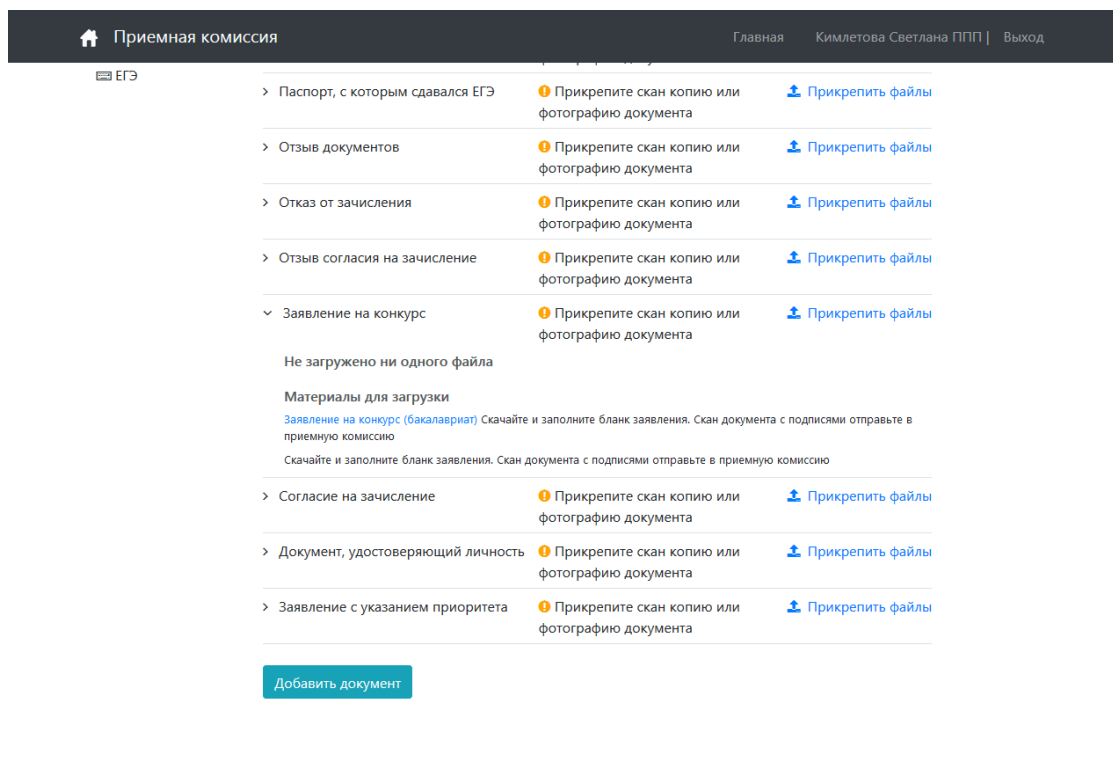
Приемная комиссия

Главная Кимлетова Светлана ППП | Выход

ЕГЭ

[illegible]

› Паспорт, с которым сдавался ЕГЭ ! Прикрепите скан копию или фотографию документа Прикрепить файлы

› Отзыв документов ! Прикрепите скан копию или фотографию документа Прикрепить файлы

› Отказ от зачисления ! Прикрепите скан копию или фотографию документа Прикрепить файлы

› Отзыв согласия на зачисление ! Прикрепите скан копию или фотографию документа Прикрепить файлы

⌄ Заявление на конкурс ! Прикрепите скан копию или фотографию документа Прикрепить файлы

Не загружено ни одного файла

Материалы для загрузки

Заявление на конкурс (бакалавриат) Скачайте и заполните бланк заявления. Скан документа с подписями отправьте в приемную комиссию

Скачайте и заполните бланк заявления. Скан документа с подписями отправьте в приемную комиссию

› Согласие на зачисление ! Прикрепите скан копию или фотографию документа Прикрепить файлы

› Документ, удостоверяющий личность ! Прикрепите скан копию или фотографию документа Прикрепить файлы

› Заявление с указанием приоритета ! Прикрепите скан копию или фотографию документа Прикрепить файлы

Добавить документ